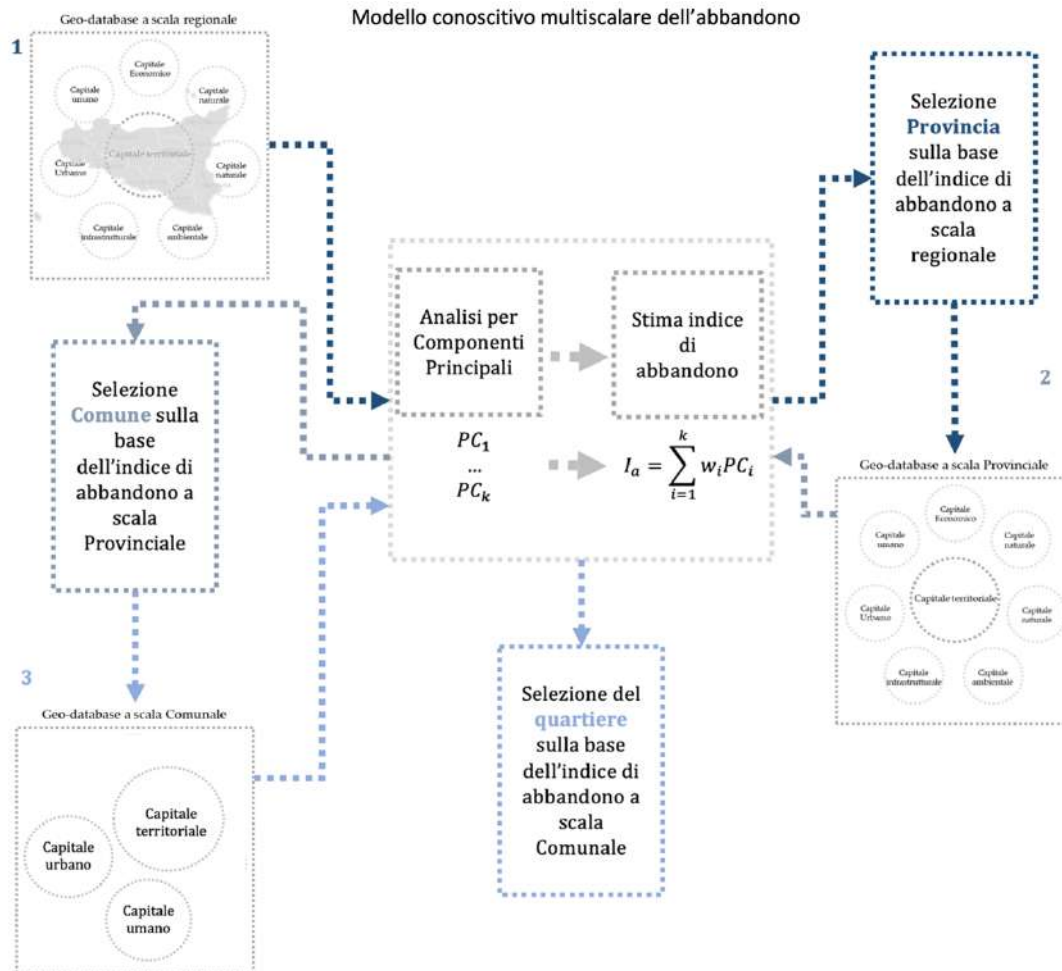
Modello conoscitivo multiscalare dell'abbandono

1

Geo-database a scala regionale

Capitale Economico

Capitale umano

Capitale naturale

Capitale territoriale

Capitale Urbano

Capitale naturale

Capitale infrastrutturale

Capitale ambientale

Selezione Provincia sulla base dell'indice di abbandono a scala regionale

Analisi per Componenti Principali

Stima indice di abbandono

$PC_1$
...
$PC_k$

$I_a = \sum_{i=1}^{k} w_i PC_i$

Selezione Comune sulla base dell'indice di abbandono a scala Provinciale

2

Geo-database a scala Provinciale

Capitale Economico

Capitale umano

Capitale naturale

Capitale territoriale

Capitale Urbano

Capitale naturale

Capitale infrastrutturale

Capitale ambientale

3

Geo-database a scala Comunale

Capitale territoriale

Capitale urbano

Capitale umano

Selezione del quartiere sulla base dell'indice di abbandono a scala Comunale